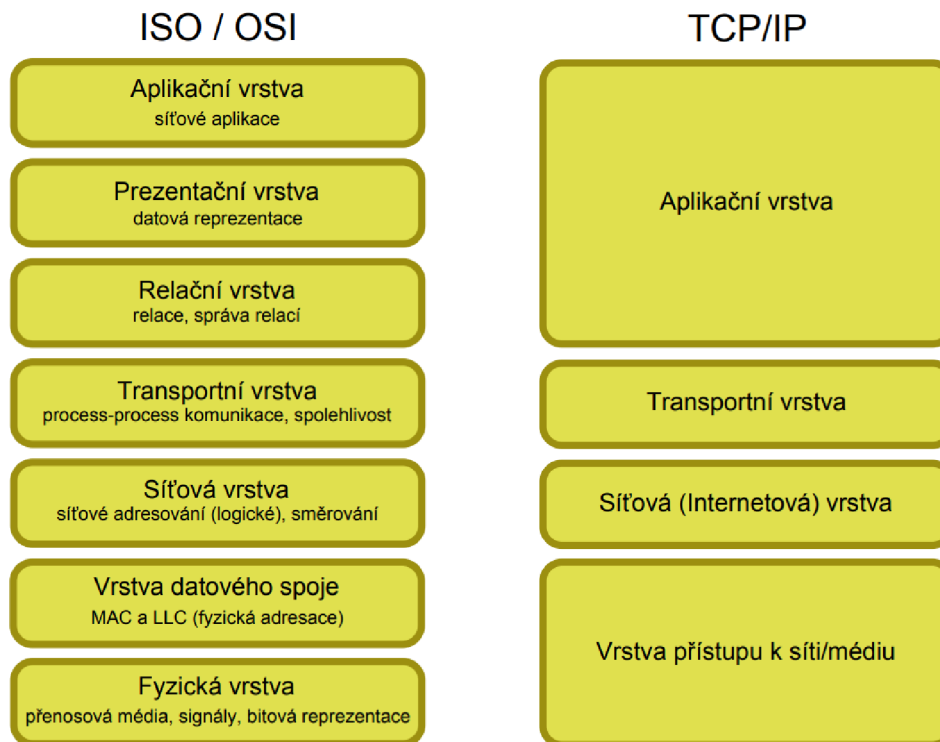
ISO / OSI

Aplikační vrstva
síťové aplikace

Prezentační vrstva
datová reprezentace

Relační vrstva
relace, správa relací

Transportní vrstva
process-process komunikace, spolehlivost

Síťová vrstva
síťové adresování (logické), směrování

Vrstva datového spoje
MAC a LLC (fyzická adresace)

Fyzická vrstva
přenosová média, signály, bitová reprezentace

TCP/IP

Aplikační vrstva

Transportní vrstva

Síťová (Internetová) vrstva

Vrstva přístupu k síti/médiu